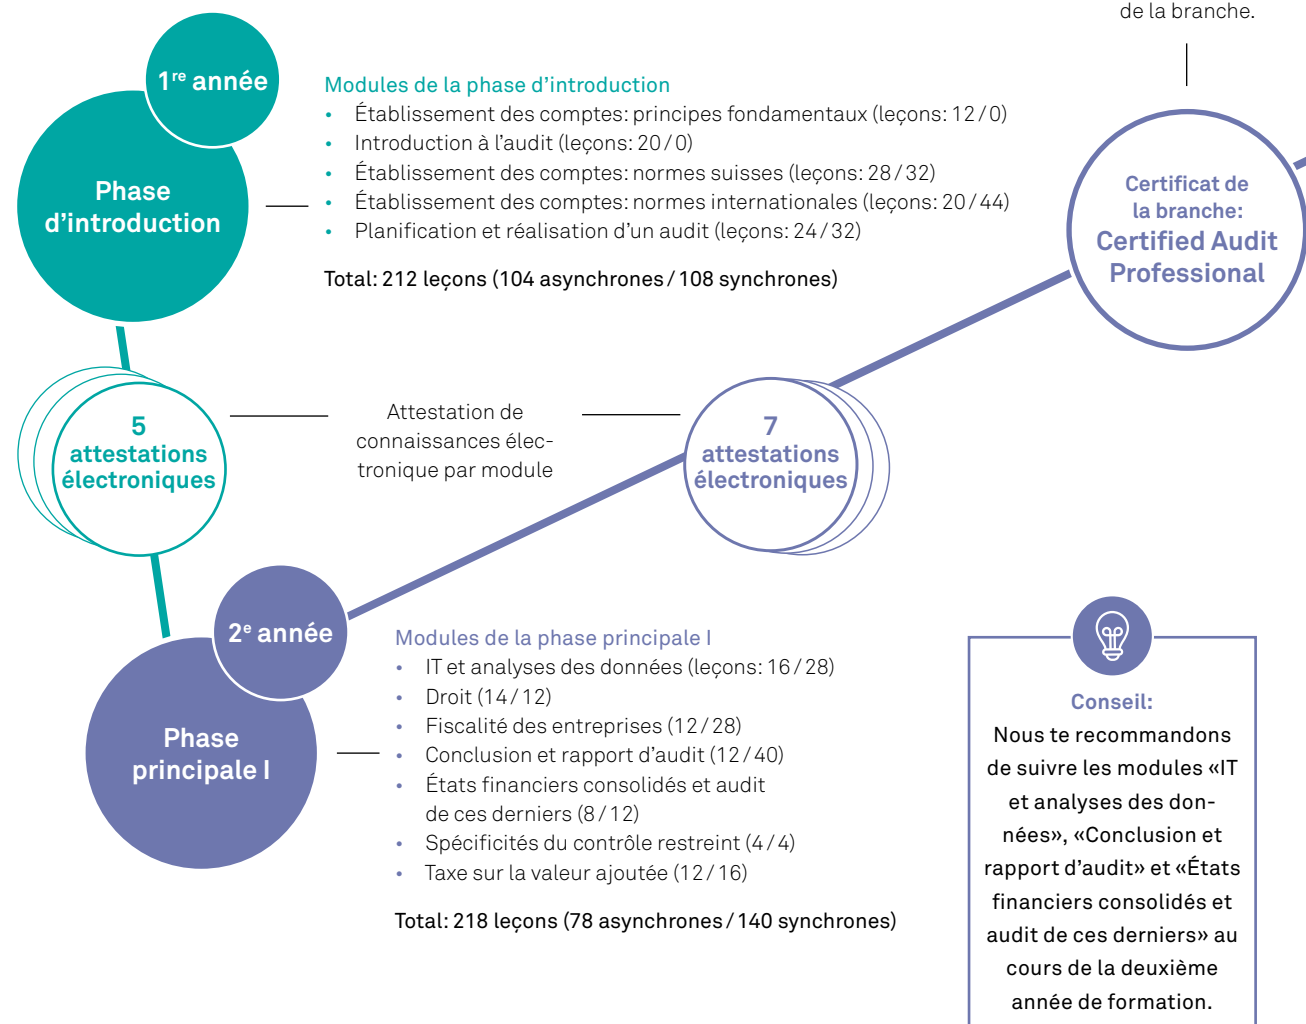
de la branche.

1<sup>re</sup> année

Phase d’introduction

Modules de la phase d’introduction
• Établissement des comptes: principes fondamentaux (leçons: 12 / 0)
• Introduction à l’audit (leçons: 20 / 0)
• Établissement des comptes: normes suisses (leçons: 28 / 32)
• Établissement des comptes: normes internationales (leçons: 20 / 44)
• Planification et réalisation d’un audit (leçons: 24 / 32)

Total: 212 leçons (104 asynchrones / 108 synchrones)

Certificat de la branche: Certified Audit Professional

5 attestations électroniques

Attestation de connaissances électronique par module

7 attestations électroniques

2<sup>e</sup> année

Phase principale I

Modules de la phase principale I
• IT et analyses des données (leçons: 16 / 28)
• Droit (14 / 12)
• Fiscalité des entreprises (12 / 28)
• Conclusion et rapport d’audit (12 / 40)
• États financiers consolidés et audit de ces derniers (8 / 12)
• Spécificités du contrôle restreint (4 / 4)
• Taxe sur la valeur ajoutée (12 / 16)

Total: 218 leçons (78 asynchrones / 140 synchrones)

Conseil:
Nous te recommandons de suivre les modules «IT et analyses des données», «Conclusion et rapport d’audit» et «États financiers consolidés et audit de ces derniers» au cours de la deuxième année de formation.